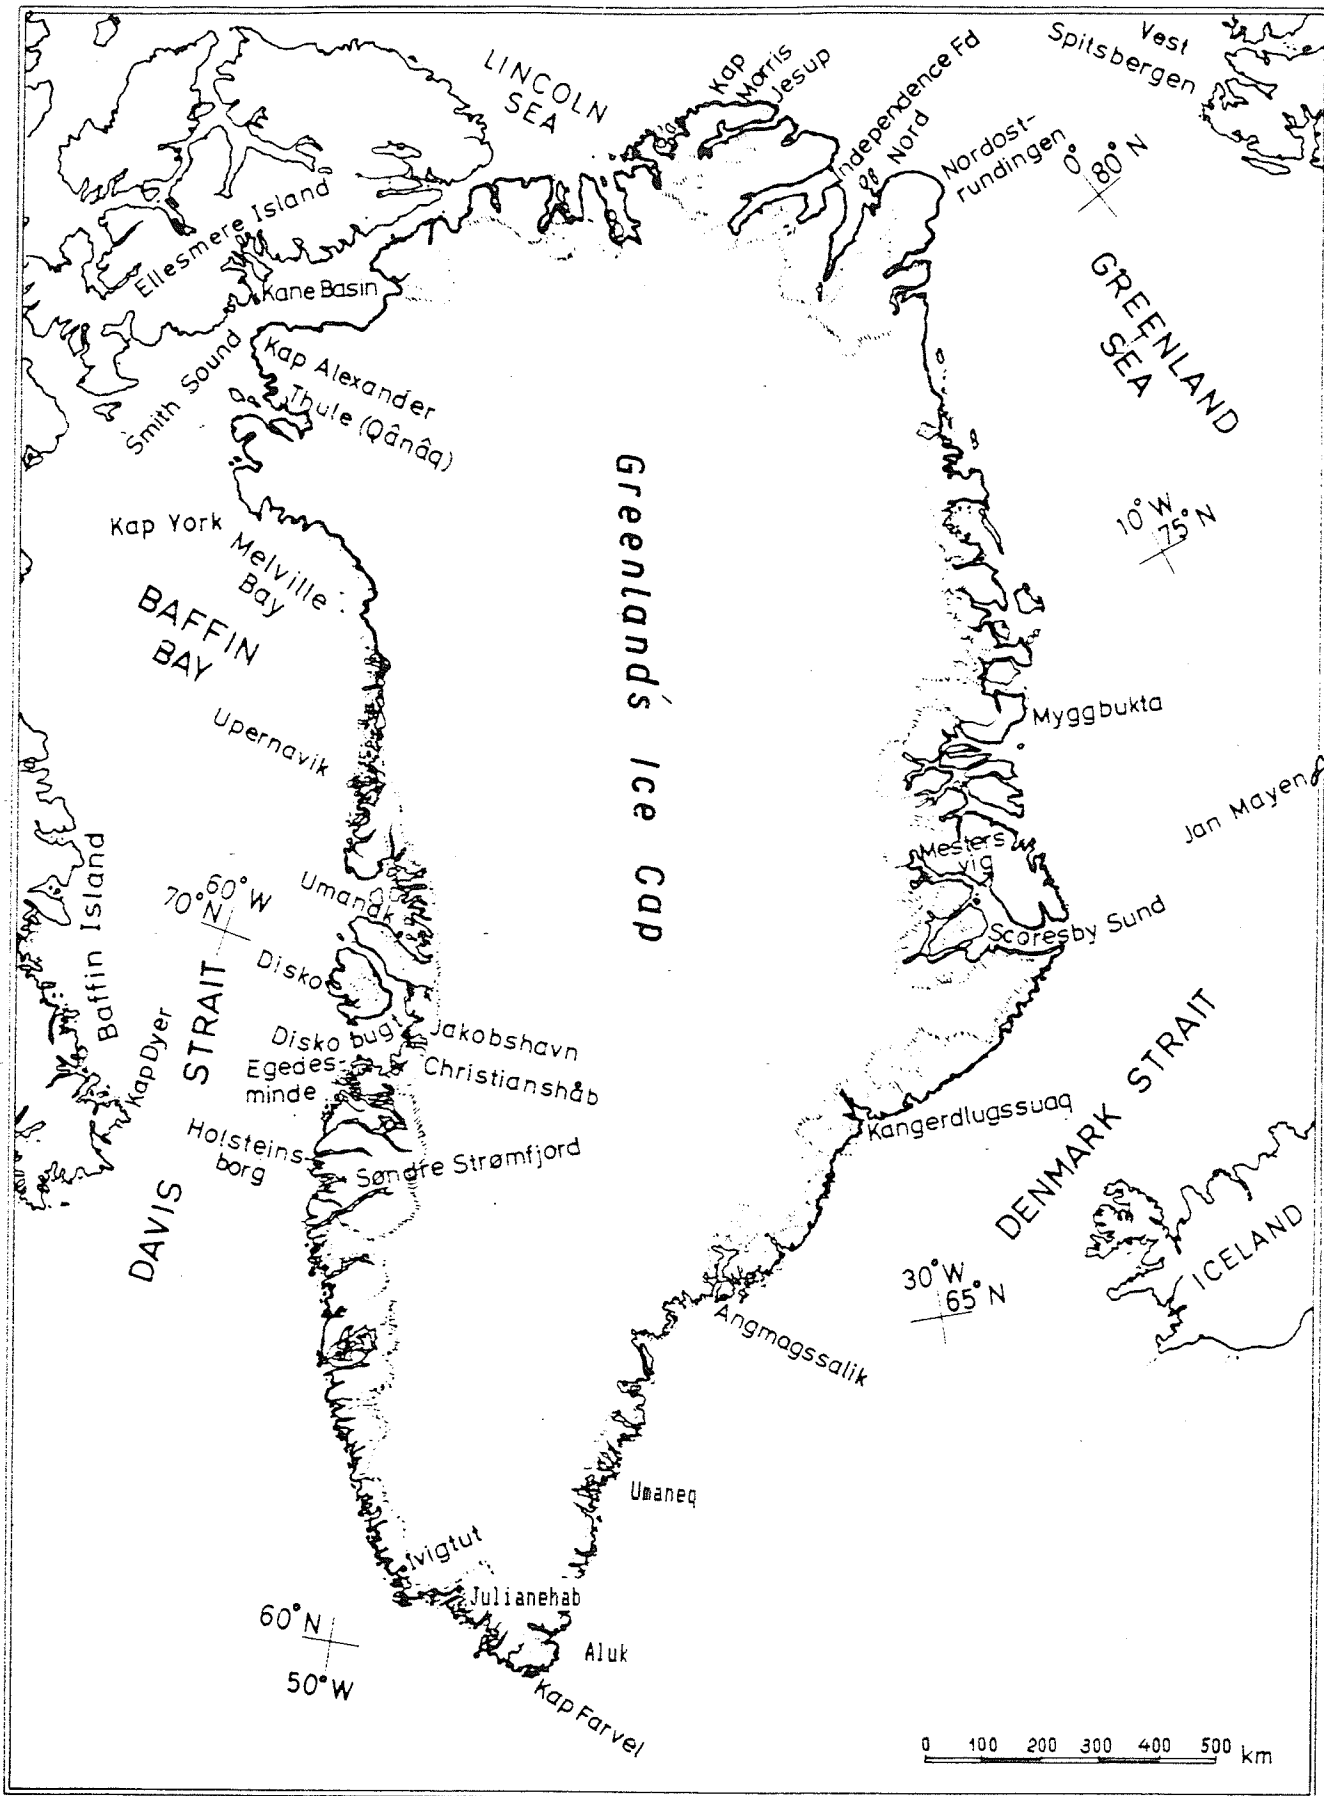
LINCOLN SEA

Kap Morris Jesup

Independence Fd

Nord

Vest Spitsbergen

Nordostrundingen

0° 80° N

Ellesmere Island

Kane Basin

Smith Sound

Kap Alexander

Thule (Qânâq)

GREENLAND SEA

Greenland's Ice Cap

Kap York

Melville Bay

BAFFIN BAY

10° W 75° N

Upernavik

Myggbukta

Jan Mayen

Baffin Island

70° N 60° W

Umanak

Mesters vig

Scoresby Sund

Disko

DAVIS STRAIT

Disko bugt

Jakobshavn

Egedesminde

Christianshåb

Kap Dyer

Holsteinsborg

Søndre Strømfjord

Kangerdlugssuaq

DENMARK STRAIT

ICELAND

30° W 65° N

Angmagssalik

Umaneq

Ivigtut

Julianehab

60° N 50° W

Aluk

Kap Farvel

0 100 200 300 400 500 km